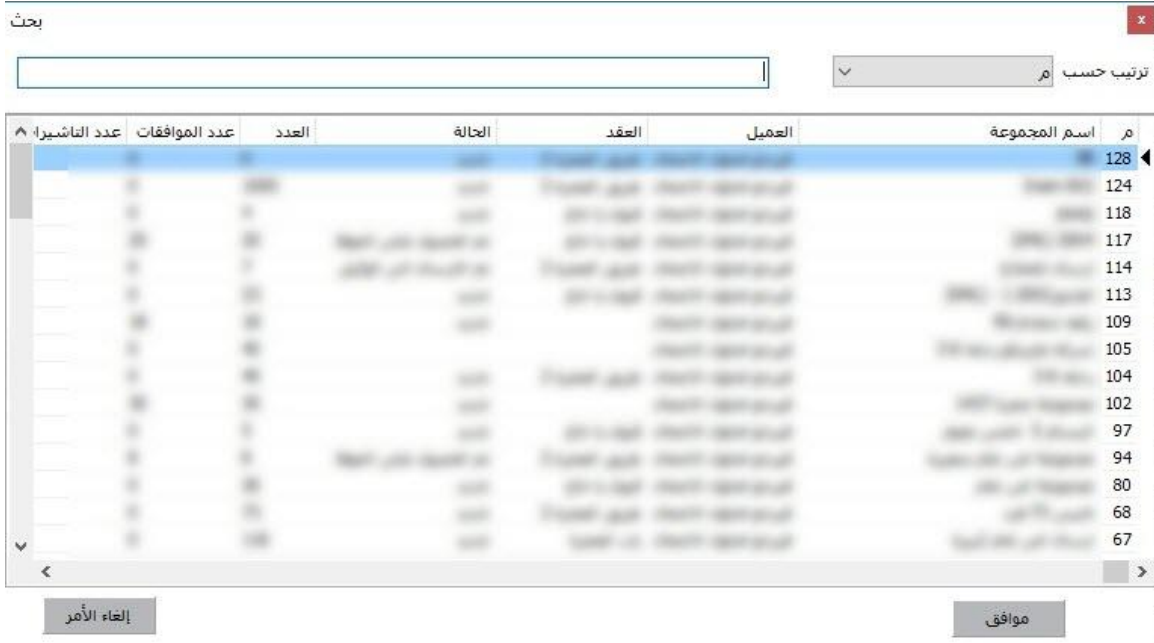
بحث

x

ترتيب حسب م

| م | اسم المجموعة | العميل | العقد | الحالة | العدد | عدد الموافقات | عدد التاشيرا |
|---|---|---|---|---|---|---|---|
| 128 | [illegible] | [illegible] | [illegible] | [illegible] | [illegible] | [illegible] | |
| 124 | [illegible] | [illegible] | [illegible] | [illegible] | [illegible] | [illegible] | |
| 118 | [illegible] | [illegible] | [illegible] | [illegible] | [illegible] | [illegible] | |
| 117 | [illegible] | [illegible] | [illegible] | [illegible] | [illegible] | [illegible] | |
| 114 | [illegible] | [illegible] | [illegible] | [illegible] | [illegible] | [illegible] | |
| 113 | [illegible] | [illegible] | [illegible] | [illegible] | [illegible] | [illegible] | |
| 109 | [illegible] | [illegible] | | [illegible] | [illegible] | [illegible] | |
| 105 | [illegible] | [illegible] | | | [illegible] | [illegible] | |
| 104 | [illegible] | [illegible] | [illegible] | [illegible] | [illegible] | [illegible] | |
| 102 | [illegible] | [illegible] | | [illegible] | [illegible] | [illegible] | |
| 97 | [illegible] | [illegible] | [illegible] | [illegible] | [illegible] | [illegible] | |
| 94 | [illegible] | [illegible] | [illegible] | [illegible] | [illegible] | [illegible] | |
| 80 | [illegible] | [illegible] | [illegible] | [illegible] | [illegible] | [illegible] | |
| 68 | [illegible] | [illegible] | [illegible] | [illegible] | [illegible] | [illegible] | |
| 67 | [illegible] | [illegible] | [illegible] | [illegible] | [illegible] | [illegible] | |

موافق

إلغاء الأمر